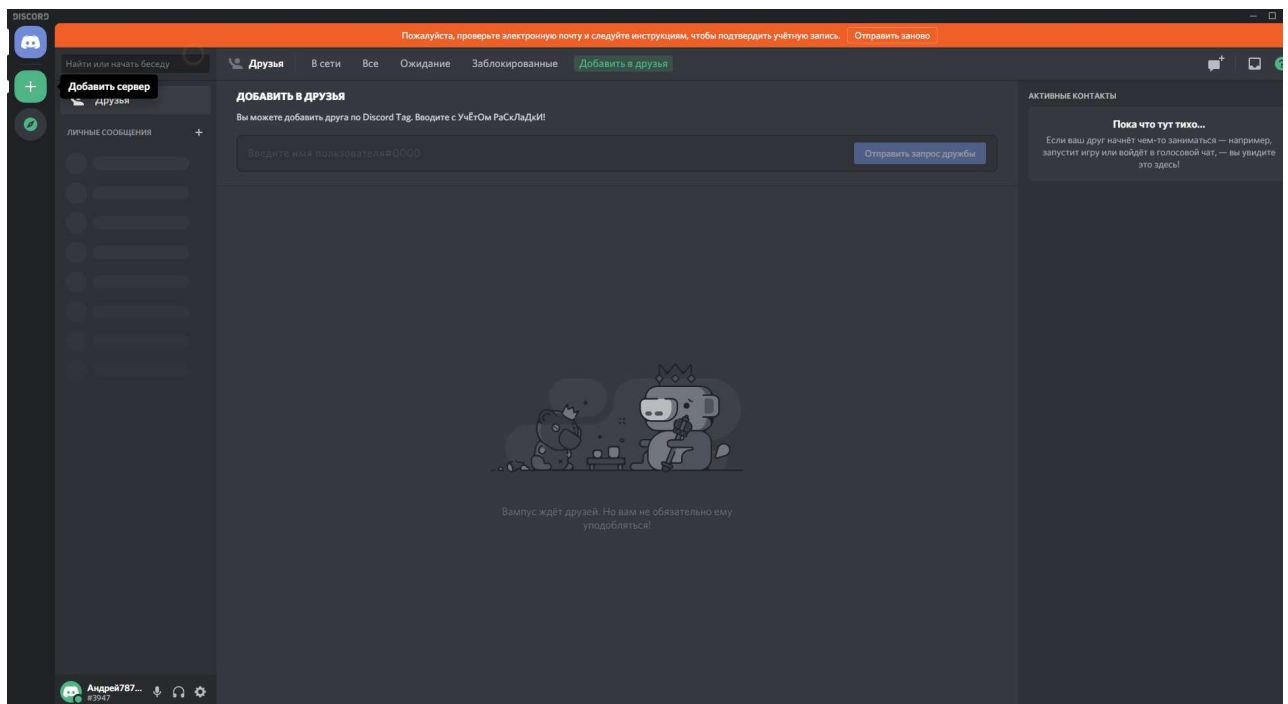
DISCORD

Пожалуйста, проверьте электронную почту и следуйте инструкциям, чтобы подтвердить учётную запись. Отправить заново

Найти или начать беседу

Добавить сервер

Друзья

ЛИЧНЫЕ СООБЩЕНИЯ +

Друзья В сети Все Ожидание Заблокированные Добавить в друзья

ДОБАВИТЬ В ДРУЗЬЯ

Вы можете добавить друга по Discord Tag. Вводите с УчЁтОм РаСкЛаДкИ!

Введите имя пользователя#0000

Отправить запрос дружбы

Вампус ждёт друзей. Но вам не обязательно ему уподобляться!

АКТИВНЫЕ КОНТАКТЫ

Пока что тут тихо...

Если ваш друг начнёт чем-то заниматься — например, запустит игру или войдёт в голосовой чат, — вы увидите это здесь!

Андрей787...
#3947